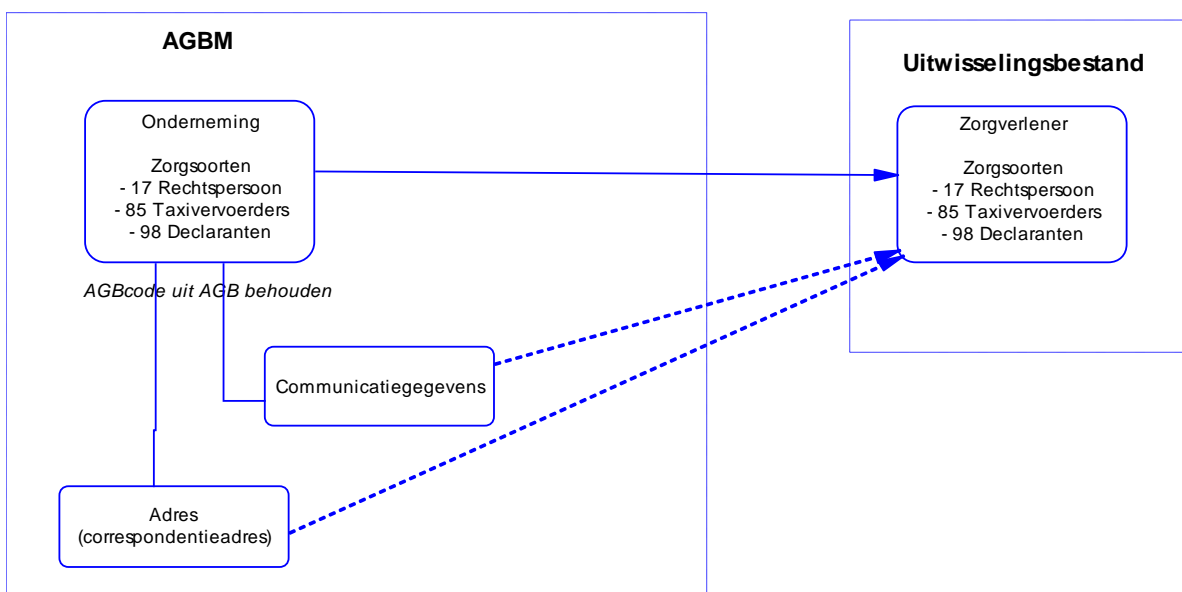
AGBM

Onderneming

Zorgsoorten
- 17 Rechtspersoon
- 85 Taxivervoerders
- 98 Declaranten

AGBcode uit AGB behouden

Communicatiegegevens

Adres
(correspondentieadres)

Uitwisselingsbestand

Zorgverlener

Zorgsoorten
- 17 Rechtspersoon
- 85 Taxivervoerders
- 98 Declaranten